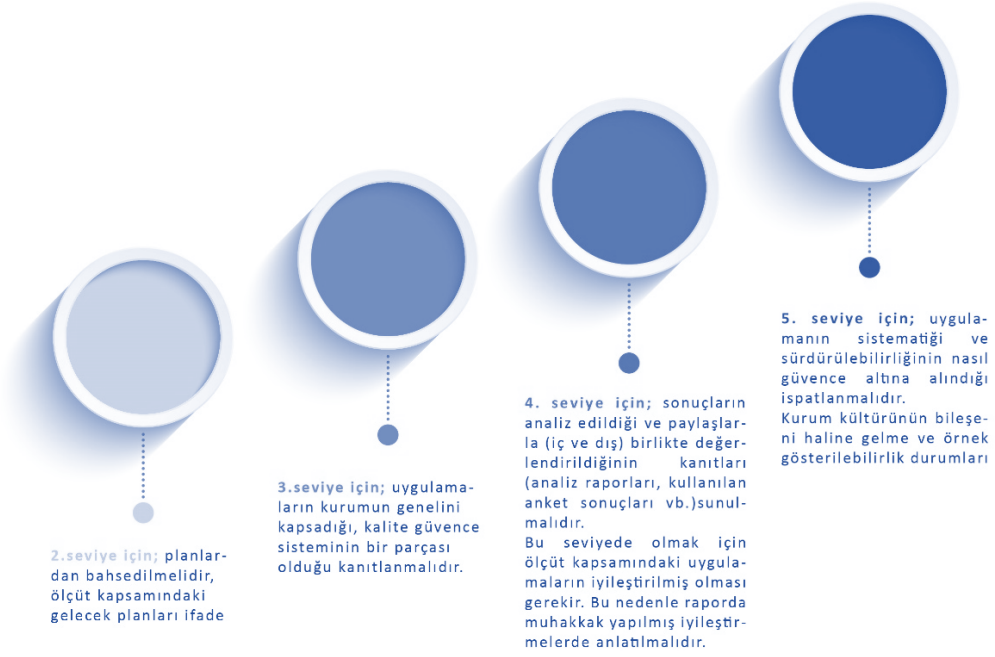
2.seviye için; planlardan bahsedilmelidir, ölçüt kapsamındaki gelecek planları ifade

3.seviye için; uygulamaların kurumun genelini kapsadığı, kalite güvence sisteminin bir parçası olduğu kanıtlanmalıdır.

4. seviye için; sonuçların analiz edildiği ve paylaşılarla (iç ve dış) birlikte değerlendirildiğinin kanıtları (analiz raporları, kullanılan anket sonuçları vb.)sunulmalıdır.
Bu seviyede olmak için ölçüt kapsamındaki uygulamaların iyileştirilmiş olması gerekir. Bu nedenle raporda muhakkak yapılmış iyileştirmelerde anlatılmalıdır.

5. seviye için; uygulamanın sistematiği ve sürdürülebilirliğinin nasıl güvence altına alındığı ispatlanmalıdır.
Kurum kültürünün bileşeni haline gelme ve örnek gösterilebilirlik durumları